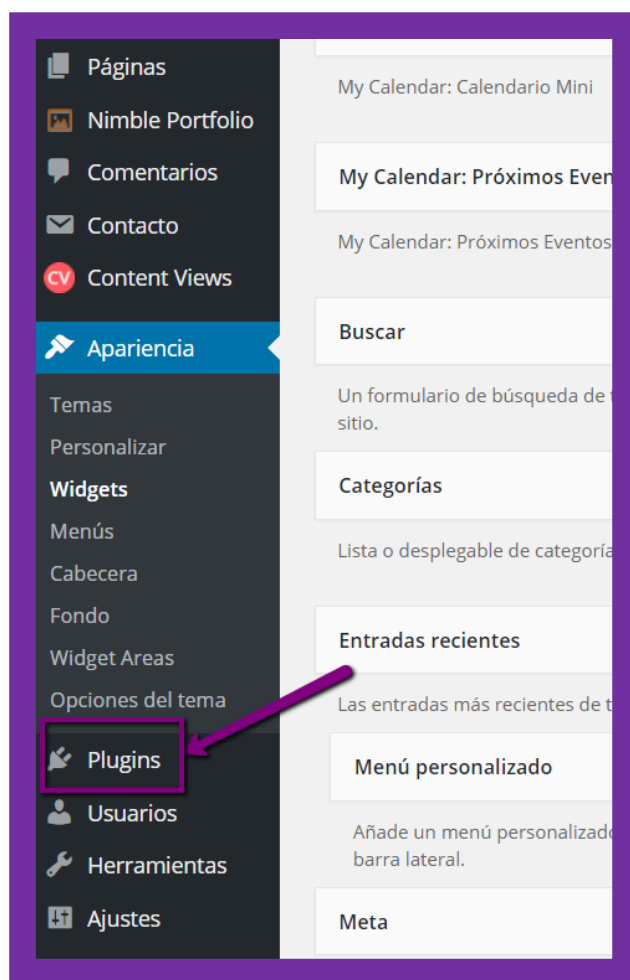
Páginas
Nimble Portfolio
Comentarios
Contacto
CV Content Views
Apariencia
Temas
Personalizar
Widgets
Menús
Cabecera
Fondo
Widget Areas
Opciones del tema
Plugins
Usuarios
Herramientas
Ajustes

My Calendar: Calendario Mini

My Calendar: Próximos Even

My Calendar: Próximos Eventos

Buscar

Un formulario de búsqueda de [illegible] sitio.

Categorías

Lista o desplegable de categoría

Entradas recientes

Las entradas más recientes de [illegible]

Menú personalizado

Añade un menú personalizado barra lateral.

Meta